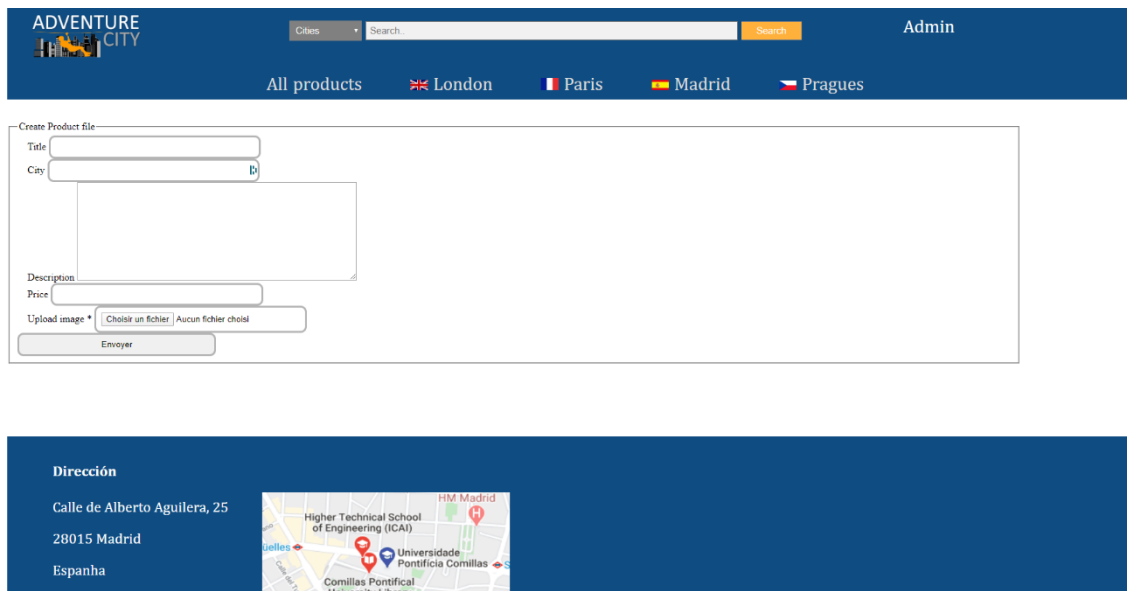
ADVENTURE CITY

Cities
Search..
Search

Admin

All products London Paris Madrid Pragues

Create Product file
Title
City
Description
Price
Upload image * Choisir un fichier Aucun fichier choisi
Envoyer

Dirección

Calle de Alberto Aguilera, 25

28015 Madrid

Espanha

HM Madrid
Higher Technical School of Engineering (ICAI)
Universidade Pontificia Comillas
Comillas Pontifical